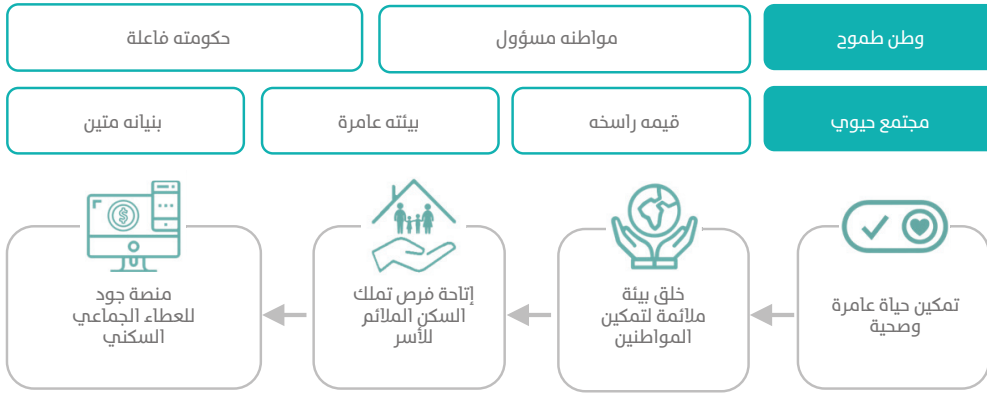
وطن طموح

مواطنه مسؤول

حكومته فاعلة

مجتمع حيوي

قيمه راسخه

بيئته عامرة

بنيانه متين

تمكين حياة عامرة وصحية

خلق بيئة ملائمة لتمكين المواطنين

إتاحة فرص تملك السكن الملائم للأسر

منصة جود للعطاء الجماعي السكني